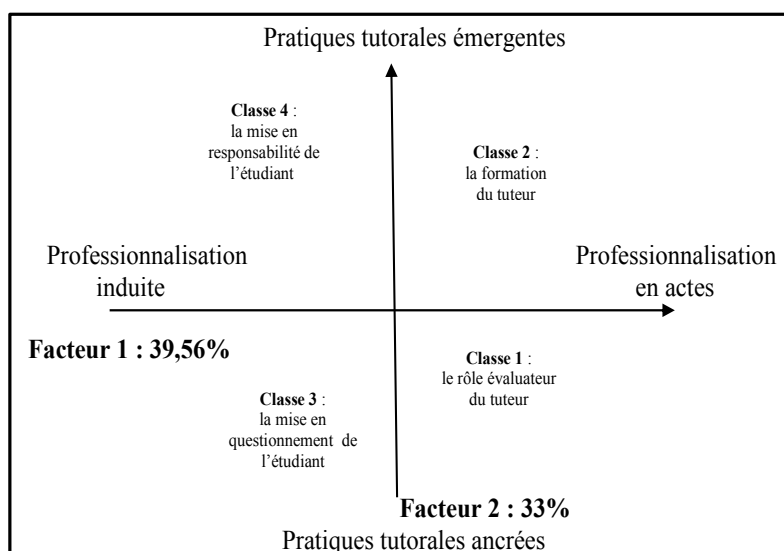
Pratiques tutorales émergentes

**Classe 4** : la mise en responsabilité de l'étudiant

**Classe 2** : la formation du tuteur

Professionnalisation induite

Professionnalisation en actes

**Facteur 1 : 39,56%**

**Classe 1** : le rôle évaluateur du tuteur

**Classe 3** : la mise en questionnement de l'étudiant

**Facteur 2 : 33%**

Pratiques tutorales ancrées